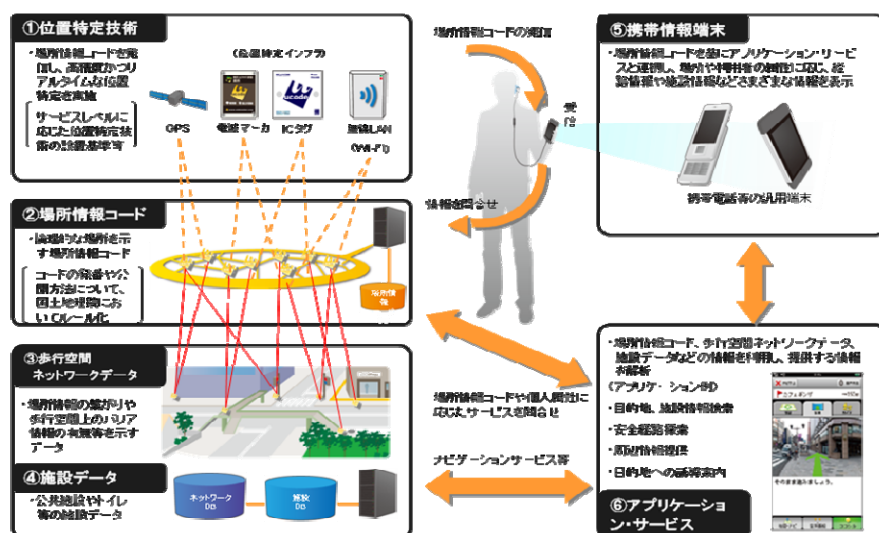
①位置特定技術

・場所情報コードを発信し、高精度かつリアルタイムな位置特定を実施

サービスレベルに応じた位置特定技術の設置基準等

（位置特定インフラ）

GPS

電波マーカ

ICタグ

無線LAN (Wi-Fi)

②場所情報コード

・location的な場所を示す場所情報コード

コードの発番や公開方法について、国土地理院においてルール化

場所情報

③歩行空間ネットワークデータ

・場所情報の繋がりや歩行空間上のバリア情報の有無等を示すデータ

④施設データ

・公共施設やトイレ等の施設データ

ネットワークDB

施設DB

場所情報コードの発信

受信

情報を問合せ

場所情報コードや個人属性に応じたサービスを問合せ

ナビゲーションサービス等

⑤携帯情報端末

・場所情報コードを基にアプリケーション・サービスと連携し、場所や利用者の属性に応じ、経路情報や施設情報などさまざまな情報を表示

携帯電話等の汎用端末

・場所情報コード、歩行空間ネットワークデータ、施設データなどの情報を利用し、提供する情報を解析

（アプリケーション例）

・目的地、施設情報検索

・安全経路探索

・周辺情報提供

・目的地への経路案内

⑥アプリケーション・サービス